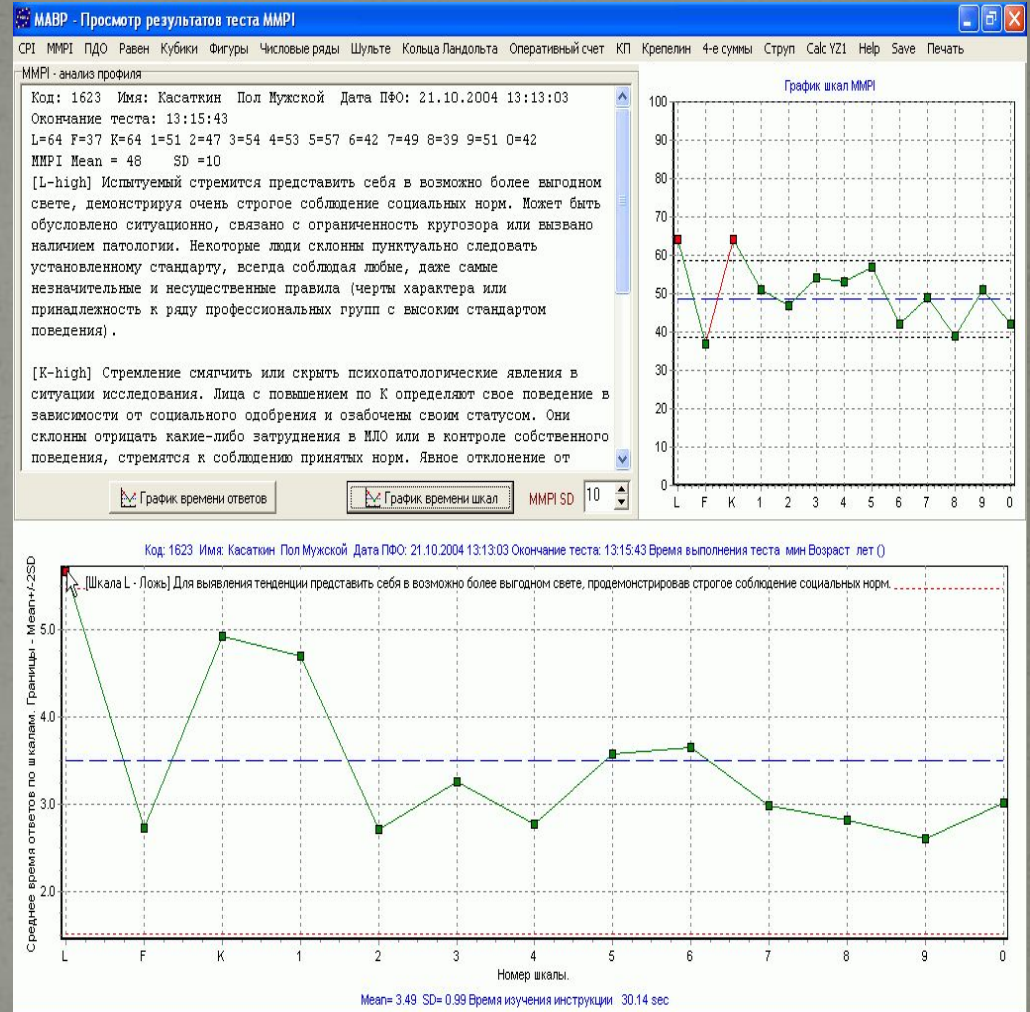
МАВР - Просмотр результатов теста MMPI

CPI MMPI ПДО Равен Кубики Фигуры Числовые ряды Шульте Кольца Ландольта Оперативный счет КП Крепелин 4-е суммы Струп Calc YZ1 Help Save Печать

MMPI - анализ профиля

Код: 1623 Имя: Касаткин Пол Мужской Дата ПФО: 21.10.2004 13:13:03
Окончание теста: 13:15:43
L=64 F=37 K=64 1=51 2=47 3=54 4=53 5=57 6=42 7=49 8=39 9=51 0=42
MMPI Mean = 48 SD =10
[L-high] Испытуемый стремится представить себя в возможно более выгодном свете, демонстрируя очень строгое соблюдение социальных норм. Может быть обусловлено ситуационно, связано с ограниченность кругозора или вызвано наличием патологии. Некоторые люди склонны пунктуально следовать установленному стандарту, всегда соблюдая любые, даже самые незначительные и несущественные правила (черты характера или принадлежность к ряду профессиональных групп с высоким стандартом поведения).

[K-high] Стремление смягчить или скрыть психопатологические явления в ситуации исследования. Лица с повышением по К определяют свое поведение в зависимости от социального одобрения и озабочены своим статусом. Они склонны отрицать какие-либо затруднения в МЛО или в контроле собственного поведения, стремятся к соблюдению принятых норм. Явное отклонение от

График времени ответов График времени шкал MMPI SD 10

График шкал MMPI
100 90 80 70 60 50 40 30 20 10 0
L F K 1 2 3 4 5 6 7 8 9 0

Код: 1623 Имя: Касаткин Пол Мужской Дата ПФО: 21.10.2004 13:13:03 Окончание теста: 13:15:43 Время выполнения теста мин Возраст лет ()

[Шкала L - Ложь] Для выявления тенденции представить себя в возможно более выгодном свете, продемонстрировав строгое соблюдение социальных норм.

Среднее время ответов по шкалам. Границы - Mean+/-2SD
5.0 4.0 3.0 2.0
L F K 1 2 3 4 5 6 7 8 9 0
Номер шкалы.

Mean= 3.49 SD= 0.99 Время изучения инструкции 30.14 sec